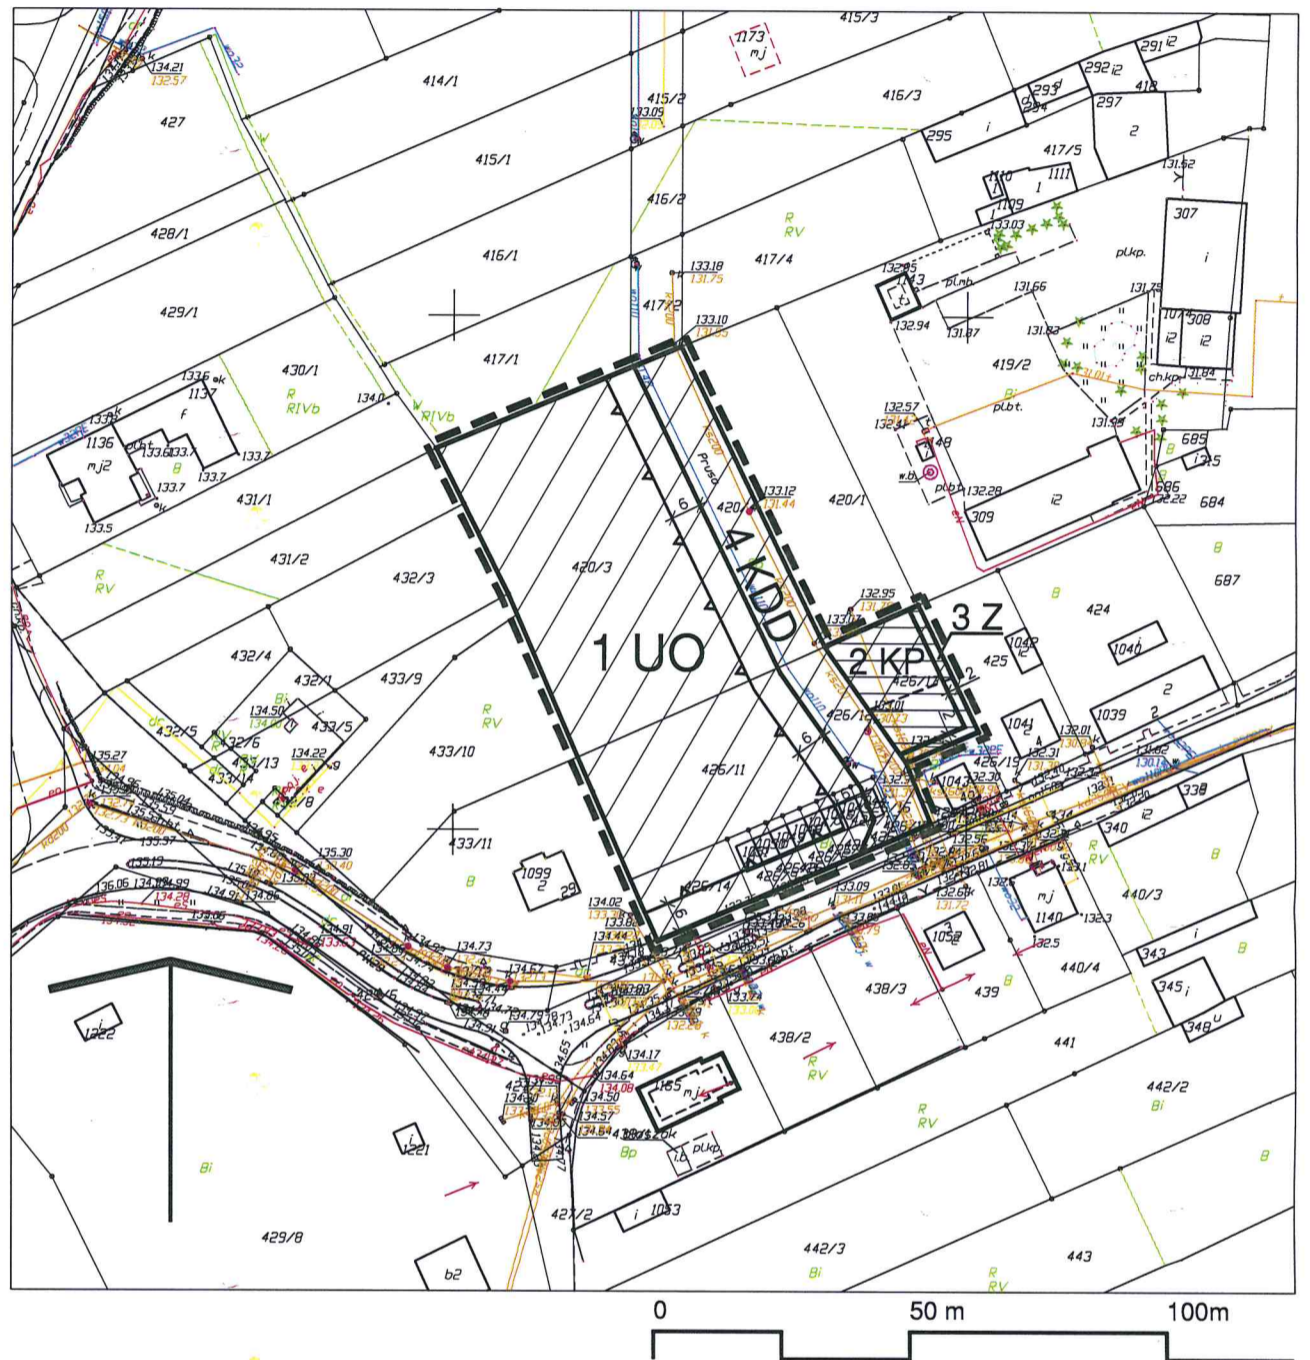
415/3
1173 mj
291 i2
292 i2
293
294
418
297
2
134.21
132.57
427
414/1
415/2
133.09
416/3
295
i
417/5
131.52
415/1
1110
1111
1
1109
307
i
416/2
R RV
133.03
428/1
416/1
133.18
131.75
417/4
pl.kp.
132.85
1143
pl.mb.
131.66
131.75
429/1
417/2
133.10
131.95
132.94
131.87
131.83
1074
308
i2
i2
133.6
1137
430/1
R RIVb
417/1
419/2
ch.kp.
131.84
133.7
f
134.0
RIVb
132.57
132.41
pl.bt.
131.95
1136
mj2
pl.bt.
133.6
133.7
B
133.7
1148
685
i
1145
133.7
w.b.
pl.bt.
132.28
686
132.22
684
133.5
431/1
133.12
131.44
420/1
309
i2
420/2
431/2
432/3
420/3
4 KDD
B
R RV
687
132.95
424
B
1 UO
3 Z
1042 i2
1040 i
432/4
432/1
433/9
2 KP
425
426/12
2
134.50
433/5
R RV
426/10
133.01
1041
132.01
1039
2
432/5
432/6
134.22
433/10
426/11
426/15
132.31
131.02
433/13
433/14
432/8
132.30
135.27
6
6
6
6
338
340
i2
433/11
R RV
B
135.30
1099 2 29
B
133.09
mj
132.68
131.72
1140
440/3
136.06
134.88
134.99
134.02
426/14
132.3
134.73
1052
132.5
439
B
440/4
343 i
B
438/3
345 i
134.57
134.17
134.64
134.50
348 u
1222
441
438/2
R RV
1165 mj
442/2
Bi
R RV
B
1221
Bi
Bp
pl.kp.
i 1053
427/2
429/8
442/3
Bi
R RV
443
b2
0
50 m
100m